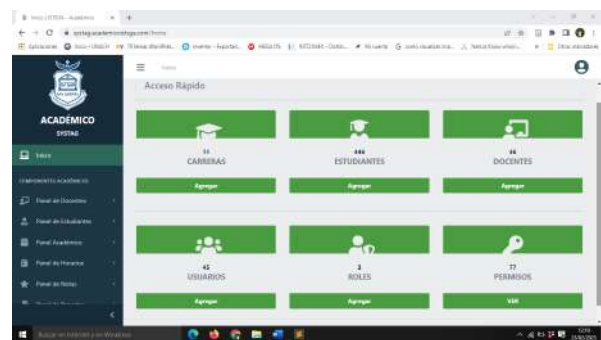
Inicio | SYSTAG - Académico

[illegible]

ACADÉMICO
SYSTAG

Inicio

COMPONENTES ACADÉMICOS

Panel de Docentes

Panel de Estudiantes

Panel Académico

Panel de Horarios

Panel de Notas

Inicio

Acceso Rápido

11
CARRERAS
Agregar

446
ESTUDIANTES
Agregar

46
DOCENTES
Agregar

45
USUARIOS
Agregar

3
ROLES
Agregar

77
PERMISOS
VER

Buscar en Internet y en Windows